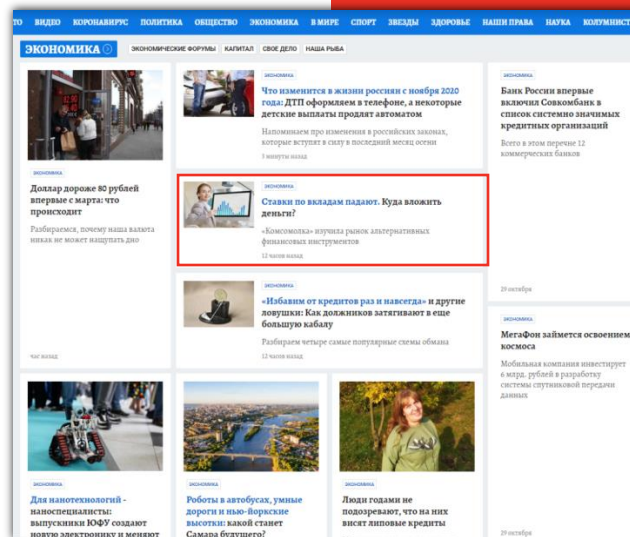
ТО ВИДЕО КОРОНАВИРУС ПОЛИТИКА ОБЩЕСТВО ЭКОНОМИКА В МИРЕ СПОРТ ЗВЕЗДЫ ЗДОРОВЬЕ НАШИ ПРАВА НАУКА КОЛУМНИСТ

ЭКОНОМИКА ЭКОНОМИЧЕСКИЕ ФОРУМЫ КАПИТАЛ СВОЕ ДЕЛО НАША РЫБА

ЭКОНОМИКА

Доллар дороже 80 рублей впервые с марта: что происходит

Разбираемся, почему наша валюта никак не может нащупать дно

час назад

ЭКОНОМИКА

Что изменится в жизни россиян с ноября 2020 года: ДТП оформляем в телефоне, а некоторые детские выплаты продлят автоматом

Напоминаем про изменения в российских законах, которые вступят в силу в последний месяц осени

3 минуты назад

ЭКОНОМИКА

Ставки по вкладам падают. Куда вложить деньги?

«Комсомолка» изучила рынок альтернативных финансовых инструментов

12 часов назад

ЭКОНОМИКА

«Избавим от кредитов раз и навсегда» и другие ловушки: Как должников затягивают в еще большую кабалу

Разбираем четыре самые популярные схемы обмана

12 часов назад

ЭКОНОМИКА

Банк России впервые включил Совкомбанк в список системно значимых кредитных организаций

Всего в этом перечне 12 коммерческих банков

29 октября

ЭКОНОМИКА

МегаФон займется освоением космоса

Мобильная компания инвестирует 6 млрд. рублей в разработку системы спутниковой передачи данных

29 октября

ЭКОНОМИКА

Для нанотехнологий - наноспециалисты: выпускники ЮФУ создают новую электронику и меняют

ЭКОНОМИКА

Роботы в автобусах, умные дороги и нью-йоркские высотки: какой станет Самара будущего?

Люди годами не подозревают, что на них висят липовые кредиты